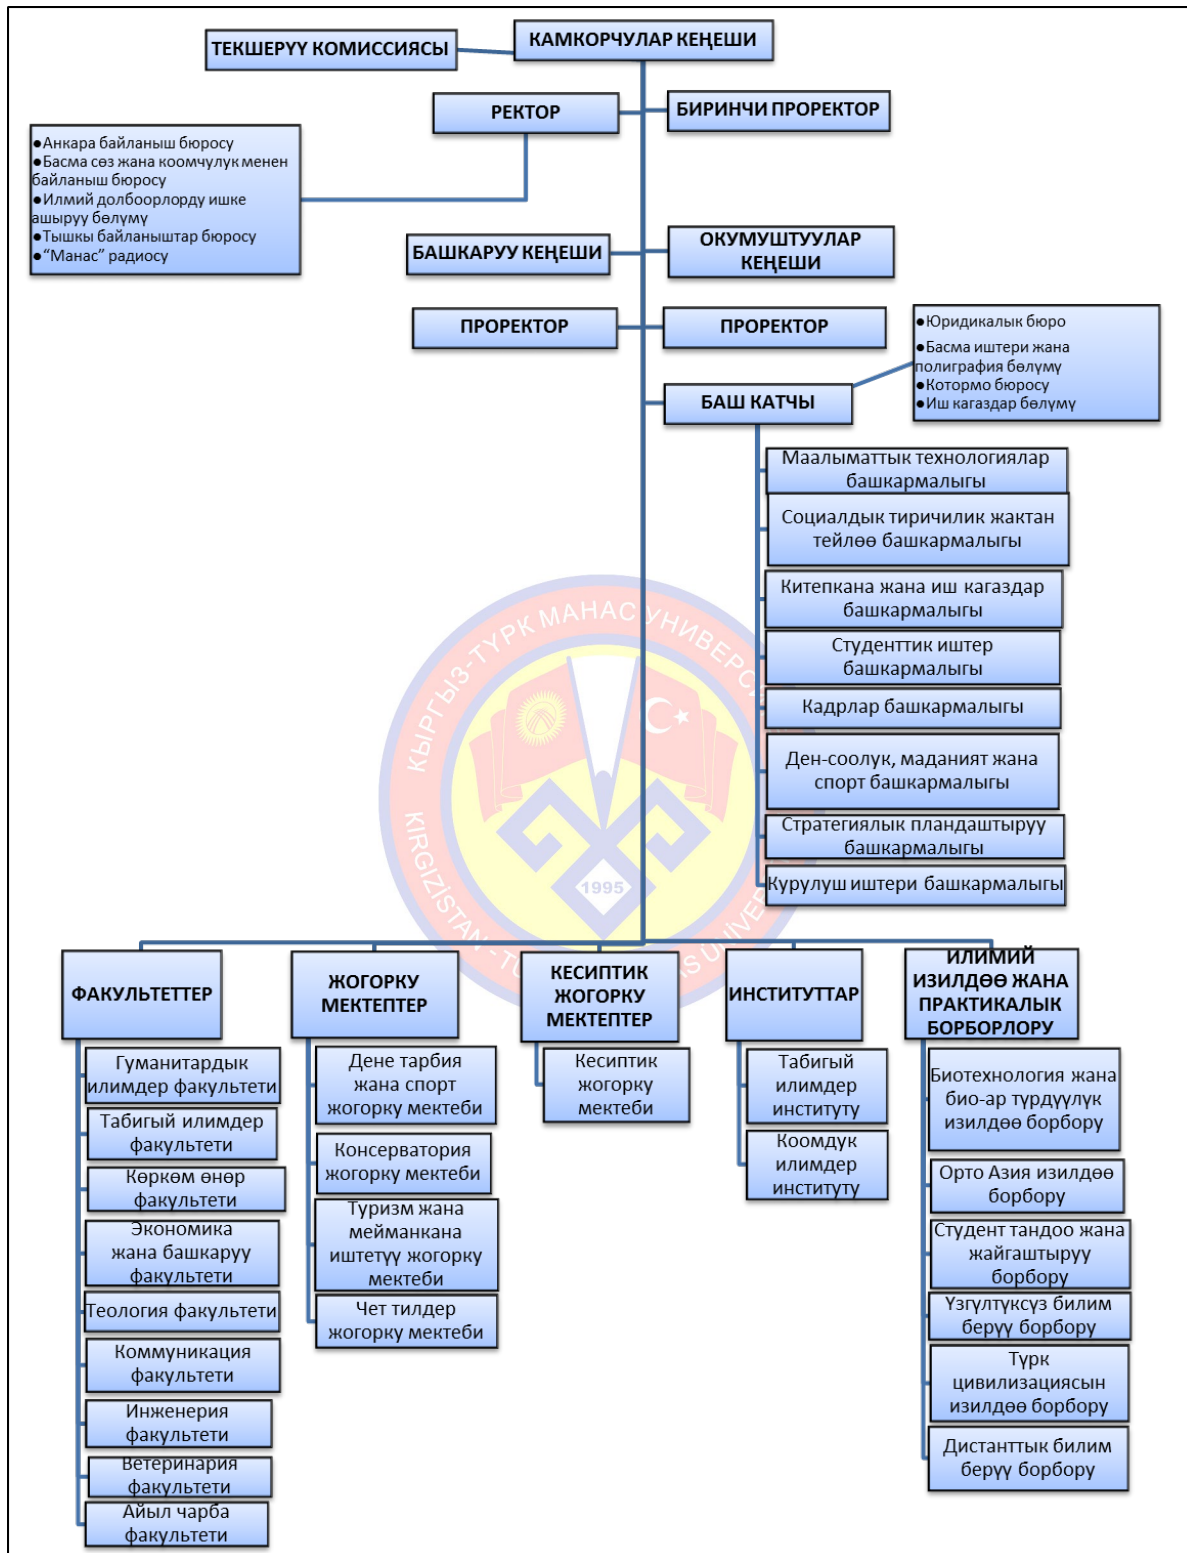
ТЕКШЕРҮҮ КОМИССИЯСЫ

КАМКОРЧУЛАР КЕҢЕШИ

РЕКТОР

БИРИНЧИ ПРОРЕКТОР

●Анкара байланыш бюросу
●Басма сөз жана коомчулук менен байланыш бюросу
●Илмий долбоорлорду ишке ашыруу бөлүмү
●Тышкы байланыштар бюросу
●“Манас” радиосу

БАШКАРУУ КЕҢЕШИ

ОКУМУШТУУЛАР КЕҢЕШИ

ПРОРЕКТОР

ПРОРЕКТОР

●Юридикалык бюро
●Басма иштери жана полиграфия бөлүмү
●Котормо бюросу
●Иш кагаздар бөлүмү

БАШ КАТЧЫ

Маалыматтык технологиялар башкармалыгы

Социалдык тиричилик жактан тейлөө башкармалыгы

Китепкана жана иш кагаздар башкармалыгы

Студенттик иштер башкармалыгы

Кадрлар башкармалыгы

Ден-соолук, маданият жана спорт башкармалыгы

Стратегиялык пландаштыруу башкармалыгы

Курулуш иштери башкармалыгы

КЫРГЫЗ-ТҮРК МАНАС УНИВЕРСИТЕТИ
KIRGIZISTAN-TÜRKİYE MANAS ÜNİVERSİTESİ
1995

ФАКУЛЬТЕТТЕР

Гуманитардык илимдер факультети

Табигый илимдер факультети

Көркөм өнөр факультети

Экономика жана башкаруу факультети

Теология факультети

Коммуникация факультети

Инженерия факультети

Ветеринария факультети

Айыл чарба факультети

ЖОГОРКУ МЕКТЕПТЕР

Дене тарбия жана спорт жогорку мектеби

Консерватория жогорку мектеби

Туризм жана мейманкана иштетүү жогорку мектеби

Чет тилдер жогорку мектеби

КЕСИПТИК ЖОГОРКУ МЕКТЕПТЕР

Кесиптик жогорку мектеби

ИНСТИТУТТАР

Табигый илимдер институту

Коомдук илимдер институту

ИЛИМИЙ ИЗИЛДӨӨ ЖАНА ПРАКТИКАЛЫК БОРБОРЛОРУ

Биотехнология жана био-ар түрдүүлүк изилдөө борбору

Орто Азия изилдөө борбору

Студент тандоо жана жайгаштыруу борбору

Үзгүлтүксүз билим берүү борбору

Түрк цивилизациясын изилдөө борбору

Дистанттык билим берүү борбору